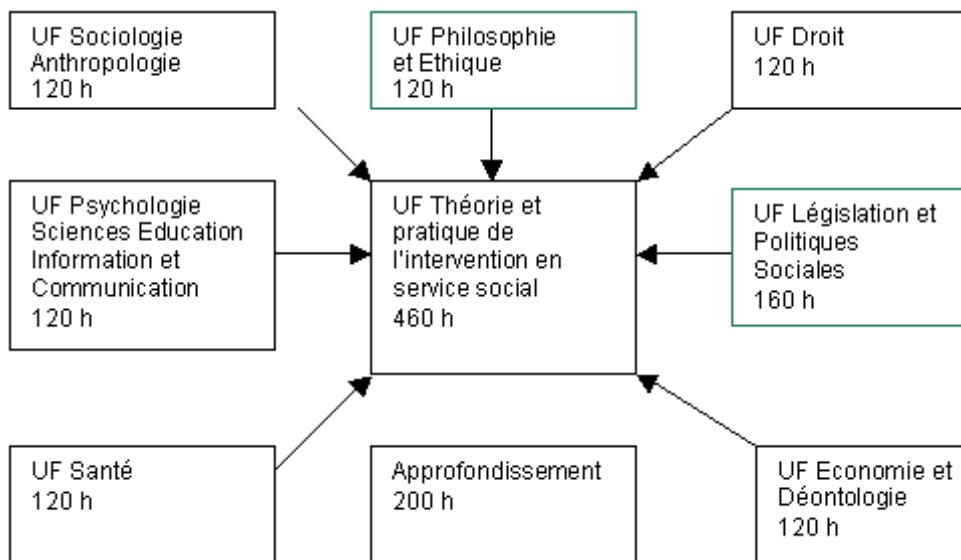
UF Sociologie Anthropologie 120 h

UF Philosophie et Ethique 120 h

UF Droit 120 h

UF Psychologie Sciences Education Information et Communication 120 h

UF Théorie et pratique de l'intervention en service social 460 h

UF Législation et Politiques Sociales 160 h

UF Santé 120 h

Approfondissement 200 h

UF Economie et Déontologie 120 h